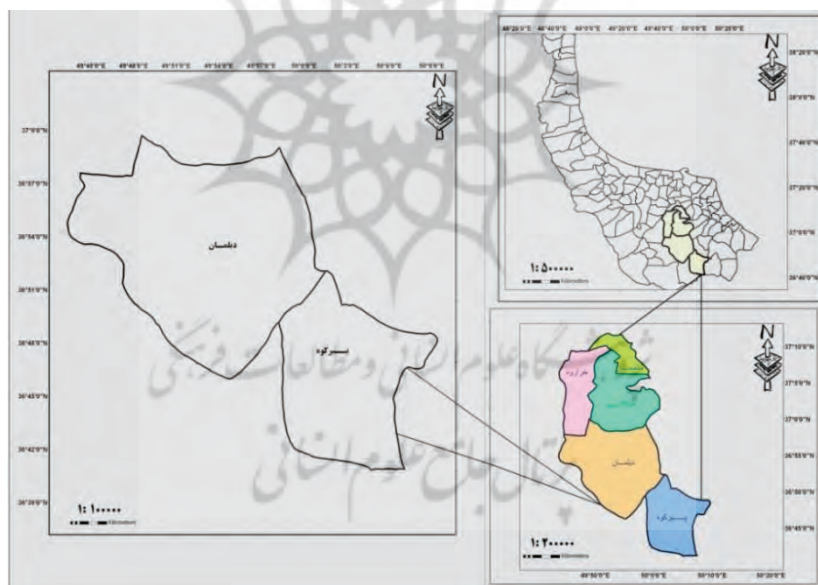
49°45'0"E 49°48'0"E 49°51'0"E 49°54'0"E 49°57'0"E 50°0'0"E 50°3'0"E 50°6'0"E 50°9'0"E

N

37°0'0"N
36°57'0"N
36°54'0"N
36°51'0"N
36°48'0"N
36°45'0"N
36°42'0"N
36°39'0"N

دیلمان

سیرکوه

1: ۱۰۰۰۰۰
Kilometers

48°20'0"E 48°40'0"E 49°0'0"E 49°20'0"E 49°40'0"E 50°0'0"E 50°20'0"E

N

38°20'0"N
38°0'0"N
37°40'0"N
37°20'0"N
37°0'0"N
36°40'0"N

1: ۵۰۰۰۰۰
Kilometers

N

37°10'0"N
37°5'0"N
37°0'0"N
36°55'0"N
36°50'0"N
36°45'0"N

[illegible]
دیلمان
سیرکوه

1: ۲۰۰۰۰۰
Kilometers

49°50'0"E 50°0'0"E 50°10'0"E 50°20'0"E

پژوهشگاه علوم انسانی و مطالعات فرهنگی
پرتال جامع علوم انسانی